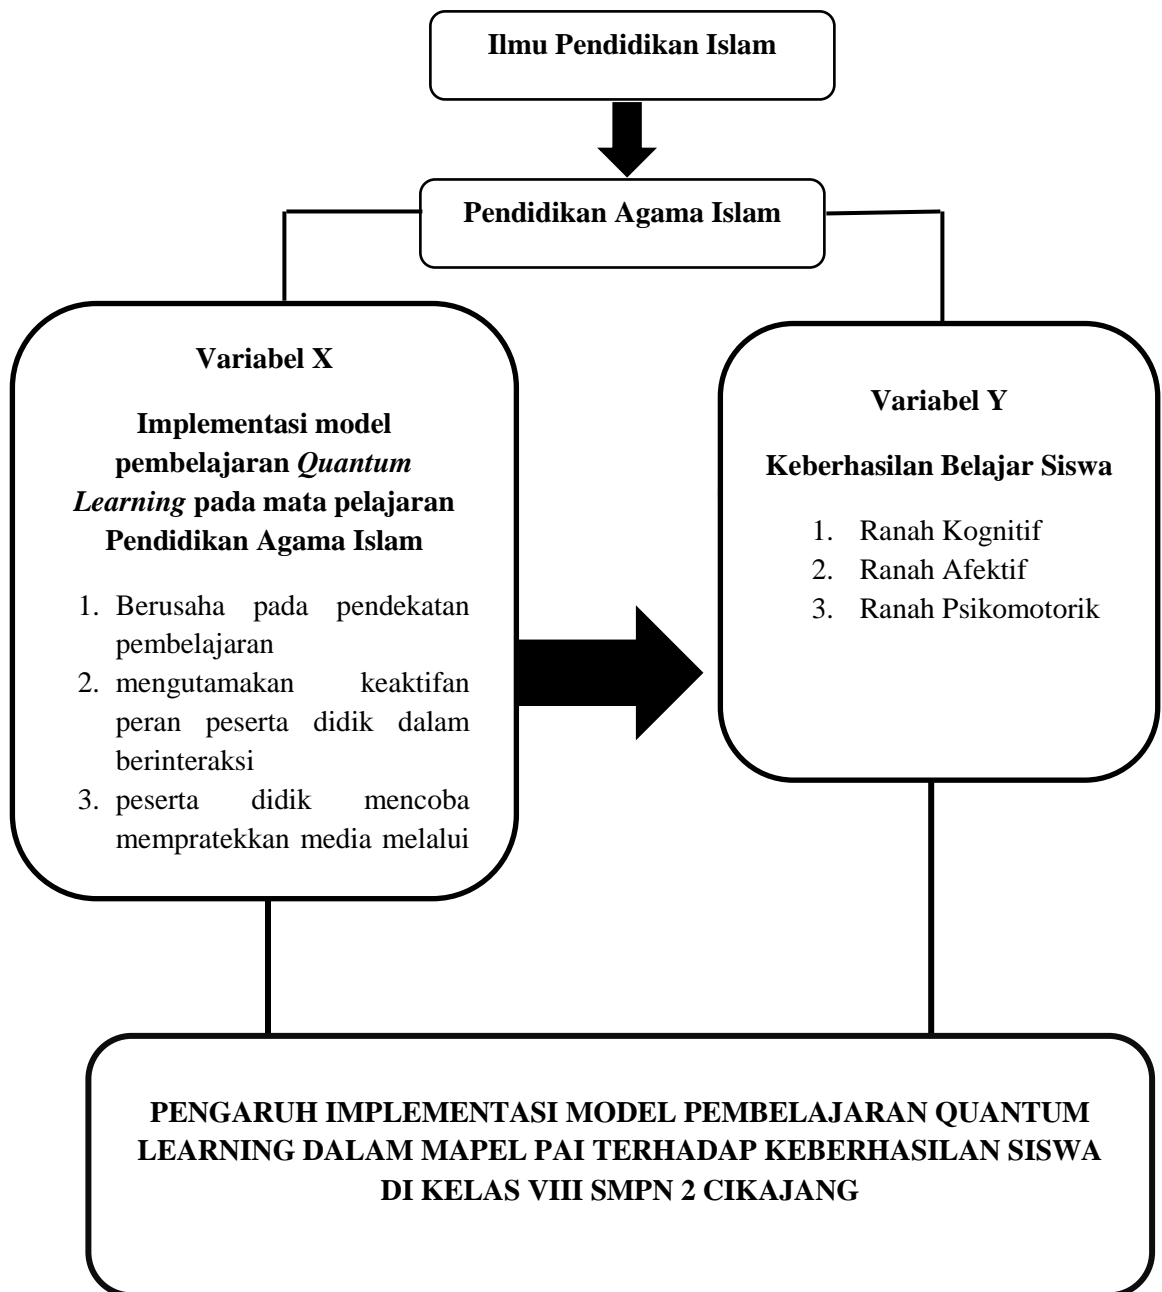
Ilmu Pendidikan Islam

Pendidikan Agama Islam

Variabel X

Implementasi model pembelajaran *Quantum Learning* pada mata pelajaran Pendidikan Agama Islam

1. Berusaha pada pendekatan pembelajaran
2. mengutamakan keaktifan peran peserta didik dalam berinteraksi
3. peserta didik mencoba mempratekkan media melalui

Variabel Y

Keberhasilan Belajar Siswa

1. Ranah Kognitif
2. Ranah Afektif
3. Ranah Psikomotorik

PENGARUH IMPLEMENTASI MODEL PEMBELAJARAN QUANTUM LEARNING DALAM MAPEL PAI TERHADAP KEBERHASILAN SISWA DI KELAS VIII SMPN 2 CIKAJANG